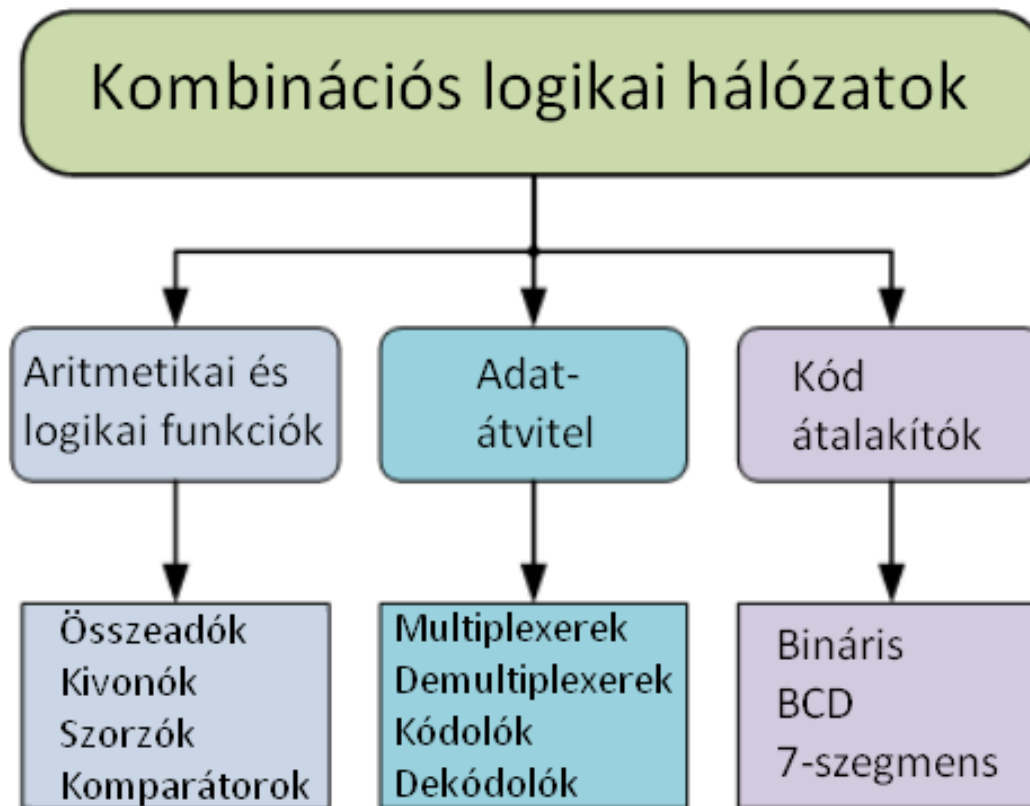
Kombinációs logikai hálózatok

Aritmetikai és logikai funkciók

Adat-átvitel

Kód átalakítók

Összeadók
Kivonók
Szorzók
Komparátorok

Multiplexerek
Demultiplexerek
Kódolók
Dekódolók

Bináris
BCD
7-szegmens